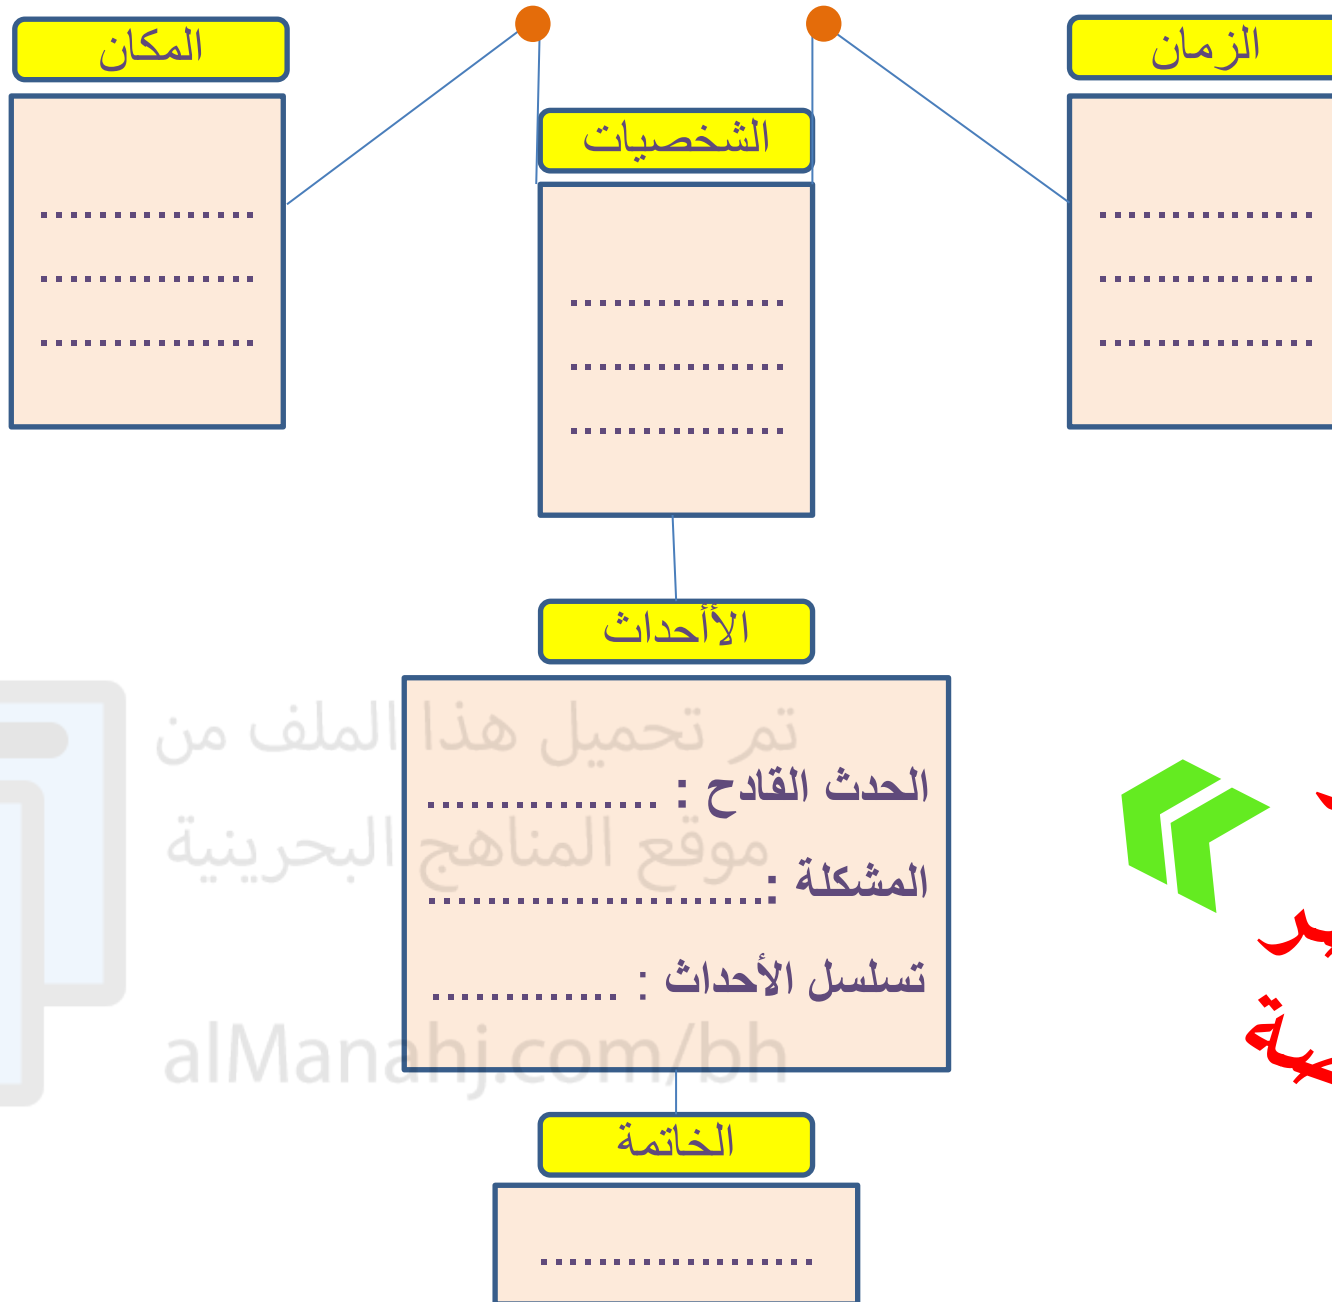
المكان

..............
..............
..............

الشخصيات

..............
..............
..............

الزمان

..............
..............
..............

الأحداث

الحدث القادح : ................
المشكلة :.......................
تسلسل الأحداث : .............

الخاتمة

....................

تم تحميل هذا الملف من موقع المناهج البحرينية

alManahj.com/bh

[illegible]
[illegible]بر
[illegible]ـعة